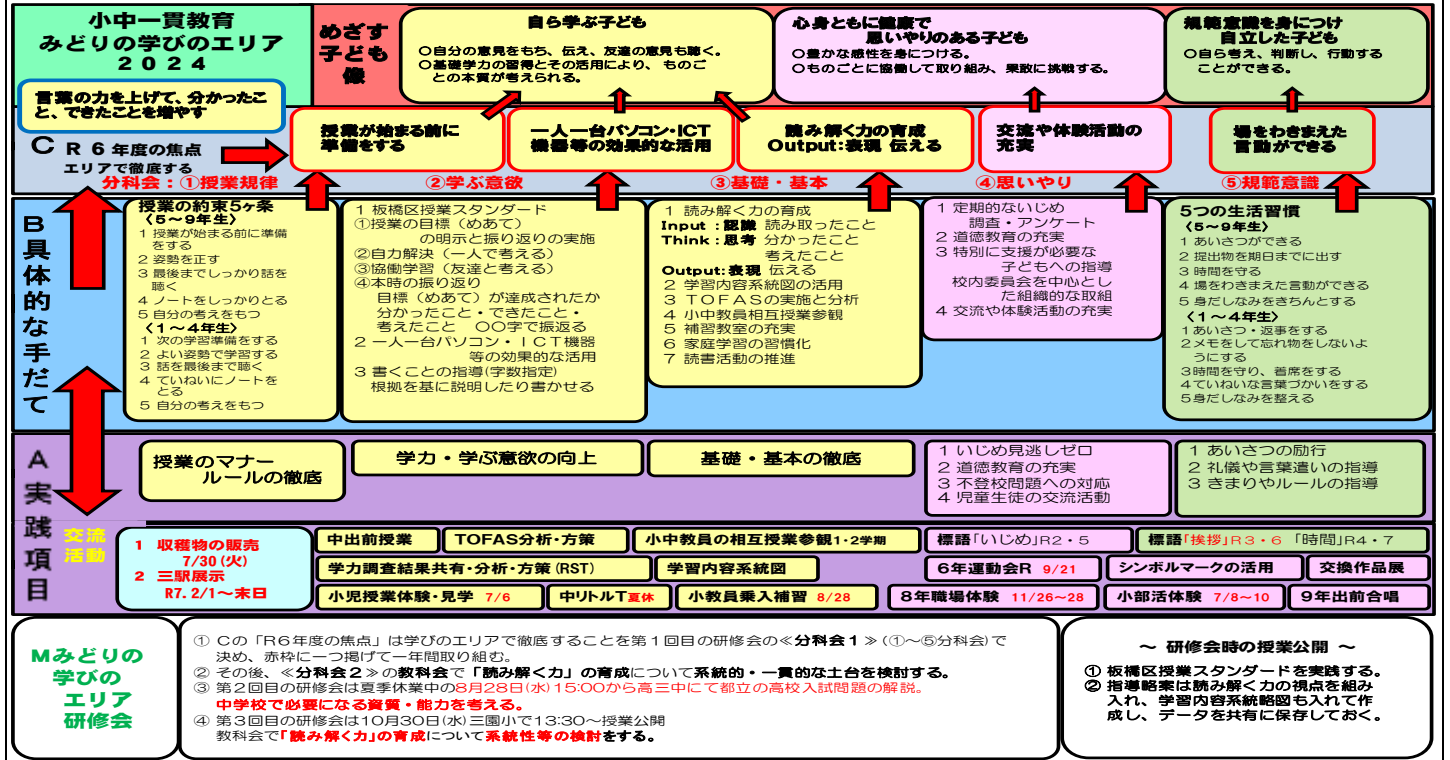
小中一貫教育
みどりの学びのエリア
２０２４

言葉の力を上げて、分かったこと、できたことを増やす

めざす子ども像

自ら学ぶ子ども
○自分の意見をもち、伝え、友達の意見も聴く。
○基礎学力の習得とその活用により、ものごとの本質が考えられる。

心身ともに健康で思いやりのある子ども
○豊かな感性を身につける。
○ものごとに協働して取り組み、果敢に挑戦する。

規範意識を身につけ自立した子ども
○自ら考え、判断し、行動することができる。

C　R６年度の焦点
エリアで徹底する
分科会：①授業規律

授業が始まる前に準備をする

②学ぶ意欲
一人一台パソコン･ICT機器等の効果的な活用

③基礎・基本
読み解く力の育成
Output:表現 伝える

④思いやり
交流や体験活動の充実

⑤規範意識
場をわきまえた言動ができる

B具体的な手だて

授業の約束5ヶ条
〈５～９年生〉
１ 授業が始まる前に準備をする
２ 姿勢を正す
３ 最後までしっかり話を聴く
４ ノートをしっかりとる
５ 自分の考えをもつ
〈１～４年生〉
１ 次の学習準備をする
２ よい姿勢で学習する
３ 話を最後まで聴く
４ ていねいにノートをとる
５ 自分の考えをもつ

１ 板橋区授業スタンダード
①授業の目標（めあて）の明示と振り返りの実施
②自力解決（一人で考える）
③協働学習（友達と考える）
④本時の振り返り
目標（めあて）が達成されたか
分かったこと・できたこと・考えたこと　〇〇字で振返る
２ 一人一台パソコン・ＩＣＴ機器等の効果的な活用
３ 書くことの指導(字数指定)
根拠を基に説明したり書かせる

１ 読み解く力の育成
Input：認識 読み取ったこと
Think：思考 分かったこと　考えたこと
Output:表現 伝える
２ 学習内容系統図の活用
３ ＴＯＦＡＳの実施と分析
４ 小中教員相互授業参観
５ 補習教室の充実
６ 家庭学習の習慣化
７ 読書活動の推進

１ 定期的ないじめ調査・アンケート
２ 道徳教育の充実
３ 特別に支援が必要な子どもへの指導
校内委員会を中心とした組織的な取組
４ 交流や体験活動の充実

5つの生活習慣
〈５～９年生〉
１ あいさつができる
２ 提出物を期日までに出す
３ 時間を守る
４ 場をわきまえた言動ができる
５ 身だしなみをきちんとする
〈１～４年生〉
１あいさつ・返事をする
２メモをして忘れ物をしないようにする
３時間を守り、着席をする
４ていねいな言葉づかいをする
５身だしなみを整える

A実践項目

授業のマナー　ルールの徹底

学力・学ぶ意欲の向上

基礎・基本の徹底

１ いじめ見逃しゼロ
２ 道徳教育の充実
３ 不登校問題への対応
４ 児童生徒の交流活動

１ あいさつの励行
２ 礼儀や言葉遣いの指導
３ きまりやルールの指導

交流活動
１ 収穫物の販売
7/30（火）
２ 三駅展示
R7.2/1～末日

中出前授業
TOFAS分析・方策
小中教員の相互授業参観1・2学期
標語「いじめ」R2・5
標語「挨拶」R３・６ 「時間」R４・７
学力調査結果共有・分析・方策 (RST)
学習内容系統図
6年運動会R 9/21
シンボルマークの活用
交換作品展
小児授業体験・見学 7/6
中リトルT夏休
小教員乗入補習 8/28
8年職場体験 11/26～28
小部活体験 7/8～10
9年出前合唱

Mみどりの学びのエリア研修会

① Cの「R6年度の焦点」は学びのエリアで徹底することを第１回目の研修会の≪分科会１≫（①～⑤分科会）で話し合い、赤枠に一つ掲げて一年間取り組む。
② その後、≪分科会２≫の教科会で「読み解く力」の育成について系統的・一貫的な土台を検討する。
③ 第２回目の研修会は夏季休業中の8月28日(水)15:00から高三中にて都立の高校入試問題の解説。
中学校で必要になる資質・能力を考える。
④ 第３回目の研修会は10月30日(水)三園小で13:30～授業公開
教科会で「読み解く力」の育成について系統性等の検討をする。

～ 研修会時の授業公開 ～
① 板橋区授業スタンダードを実践する。
② 指導略案は読み解く力の視点を組み入れ、学習内容系統図も入れて作成し、データを共有に保存しておく。